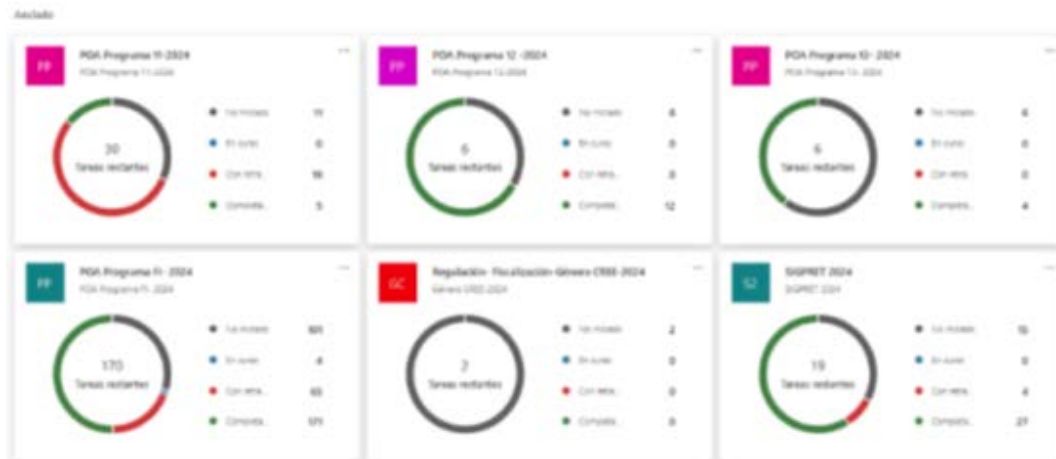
Anclado

PP
POA Programa 11-2024
POA Programa 11-2024
30
Tareas restantes
No iniciado 11
En curso 0
Con retra... 18
Completa... 5

PP
POA Programa 12 -2024
POA Programa 12-2024
6
Tareas restantes
No iniciado 6
En curso 0
Con retra... 0
Completa... 12

PP
POA Programa 13- 2024
POA Programa 13- 2024
6
Tareas restantes
No iniciado 6
En curso 0
Con retra... 0
Completa... 4

PP
POA Programa FI- 2024
POA Programa FI- 2024
170
Tareas restantes
No iniciado 101
En curso 4
Con retra... 65
Completa... 171

GC
Regulación- Fiscalización-Género CRE-2024
Género CRE-2024
2
Tareas restantes
No iniciado 2
En curso 0
Con retra... 0
Completa... 0

S2
SIGPRET 2024
SIGPRET 2024
19
Tareas restantes
No iniciado 15
En curso 0
Con retra... 4
Completa... 27